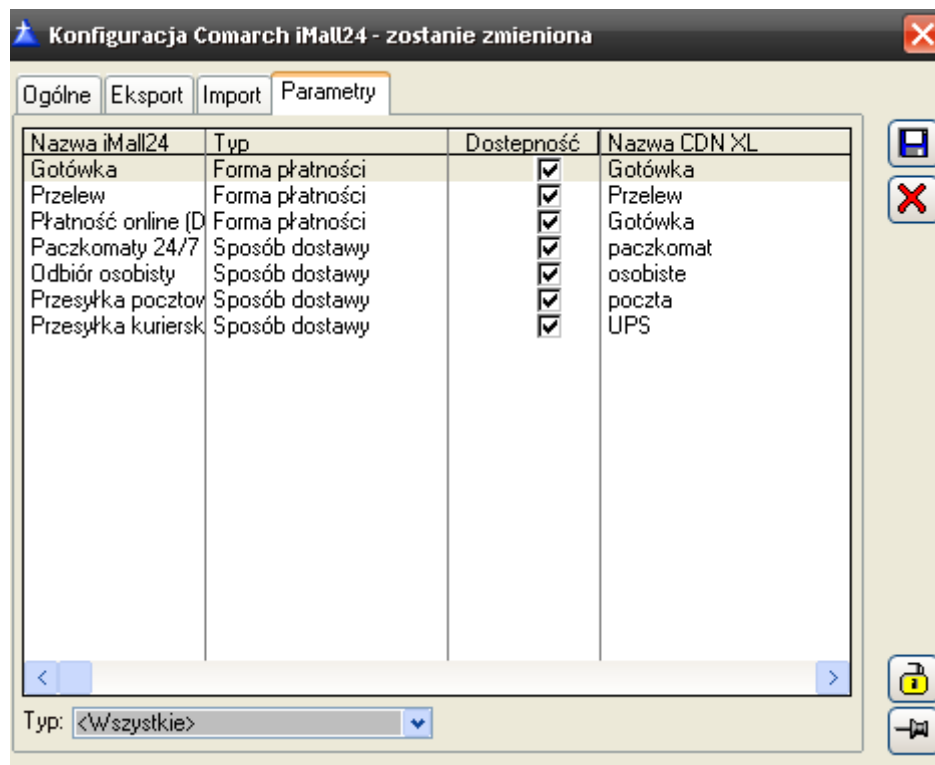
Konfiguracja Comarch iMall24 - zostanie zmieniona

Ogólne | Eksport | Import | Parametry

| Nazwa iMall24 | Typ | Dostepność | Nazwa CDN XL |
|---|---|---|---|
| Gotówka | Forma płatności | ☑ | Gotówka |
| Przelew | Forma płatności | ☑ | Przelew |
| Płatność online (D | Forma płatności | ☑ | Gotówka |
| Paczkomaty 24/7 | Sposób dostawy | ☑ | paczkomat |
| Odbiór osobisty | Sposób dostawy | ☑ | osobiste |
| Przesyłka pocztow | Sposób dostawy | ☑ | poczta |
| Przesyłka kuriersk | Sposób dostawy | ☑ | UPS |

Typ: <Wszystkie>